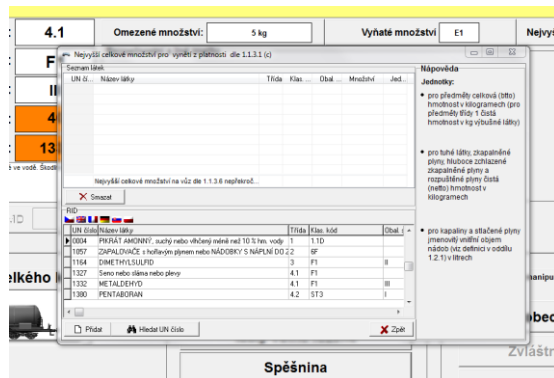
4.1

Omezené množství:

5 kg

Vyňaté množství

E1

Nejvy

F

II

4

13

e ve vodě. Škodl

elkého

Nejvyšší celkové množství pro vynětí z platnosti dle 1.1.3.1 (c)

Seznam látek

| UN čí... | Název látky | Třída | Klas... | Obal... | Množství | Jed... |
|---|---|---|---|---|---|---|

Nejvyšší celkové množství na vůz dle 1.1.3.6 nepřekroč...

Smazat

RID

| UN číslo | Název látky | Třída | Klas. kód | Obal. |
|---|---|---|---|---|
| 0004 | PIKRÁT AMONNÝ, suchý nebo vlhčený méně než 10 % hm. vody | 1 | 1.1D | |
| 1057 | ZAPALOVAČE s hořlavým plynem nebo NÁDOBKY S NÁPLNÍ DO ZA | 2 | 6F | |
| 1164 | DIMETHYLSULFID | 3 | F1 | II |
| 1327 | Seno nebo sláma nebo plevy | 4.1 | F1 | |
| 1332 | METALDEHYD | 4.1 | F1 | III |
| 1380 | PENTABORAN | 4.2 | ST3 | I |

Přidat

Hledat UN číslo

Zpět

Nápověda

Jednotky:

• pro předměty celková (btto) hmotnost v kilogramech (pro předměty třídy 1 čistá hmotnost v kg výbušné látky)

• pro tuhé látky, zkapalněné plyny, hluboce zchlazené zkapalněné plyny a rozpuštěné plyny čistá (netto) hmotnost v kilogramech

• pro kapaliny a stlačené plyny jmenovitý vnitřní objem nádob (viz definici v oddílu 1.2.1) v litrech

manipu

bec

Zvláštn

Spěšnina